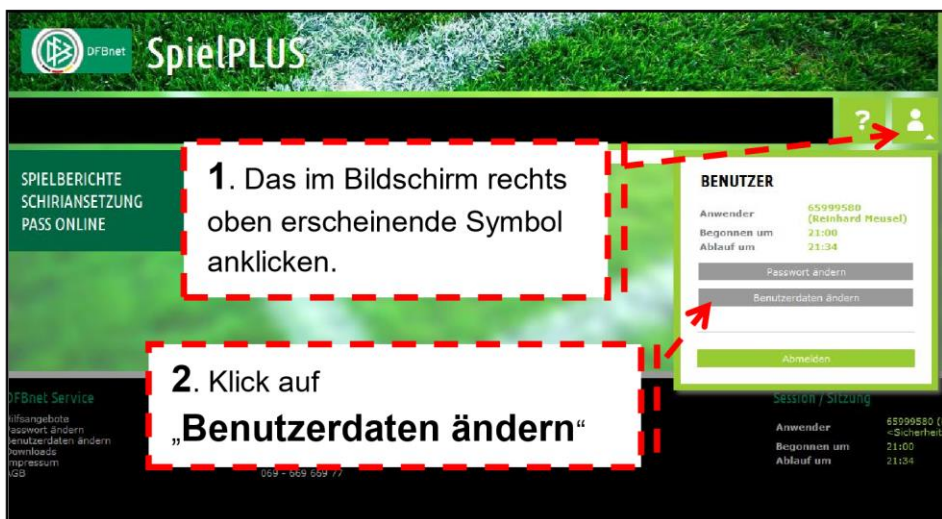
DFBnet SpielPLUS

?

SPIELBERICHTE
SCHIRIANSETZUNG
PASS ONLINE

1. Das im Bildschirm rechts oben erscheinende Symbol anklicken.

BENUTZER

| Anwender | 65999580 (Reinhard Meusel) |
|---|---|
| Begonnen um | 21:00 |
| Ablauf um | 21:34 |

Passwort ändern
Benutzerdaten ändern
Abmelden

2. Klick auf „Benutzerdaten ändern“

DFBnet Service
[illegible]ilfsangebote
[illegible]asswort ändern
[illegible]enutzerdaten ändern
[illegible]ownloads
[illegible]mpressum
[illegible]GB

069 - 669 669 77

Session / Sitzung

| Anwender | 65999580 ([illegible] <Sicherheit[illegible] |
|---|---|
| Begonnen um | 21:00 |
| Ablauf um | 21:34 |